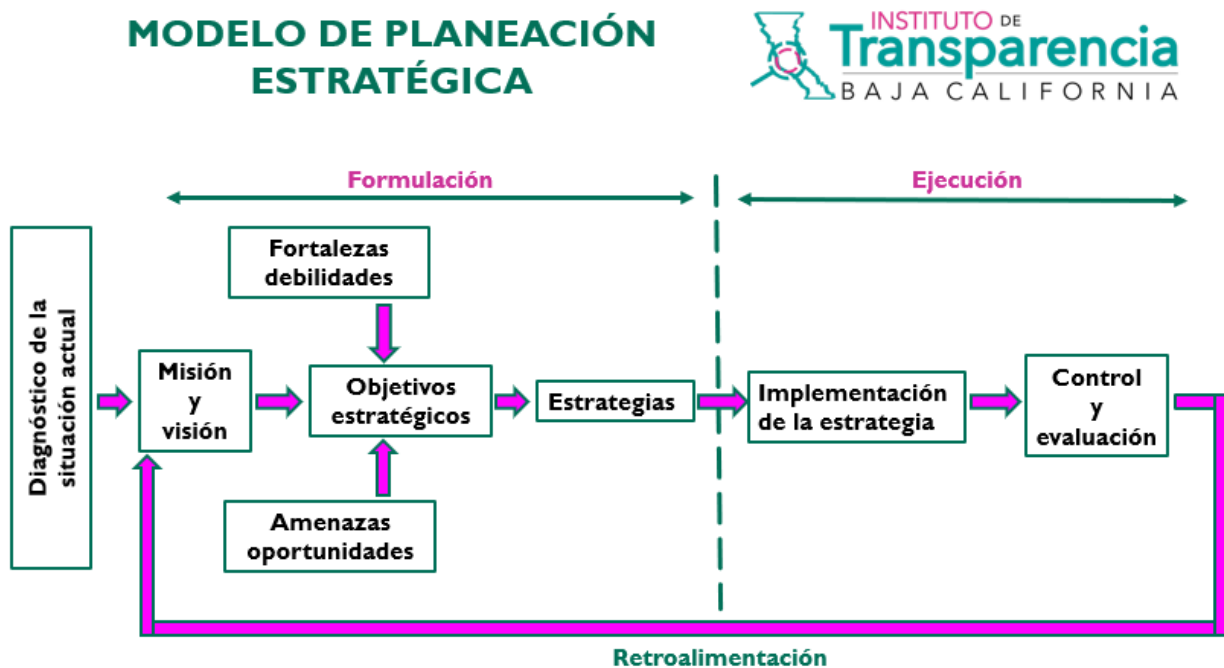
MODELO DE PLANEACIÓN ESTRATÉGICA

INSTITUTO DE Transparencia BAJA CALIFORNIA

Formulación

Ejecución

Diagnóstico de la situación actual

Fortalezas debilidades

Misión y visión

Objetivos estratégicos

Estrategias

Implementación de la estrategia

Control y evaluación

Amenazas oportunidades

Retroalimentación